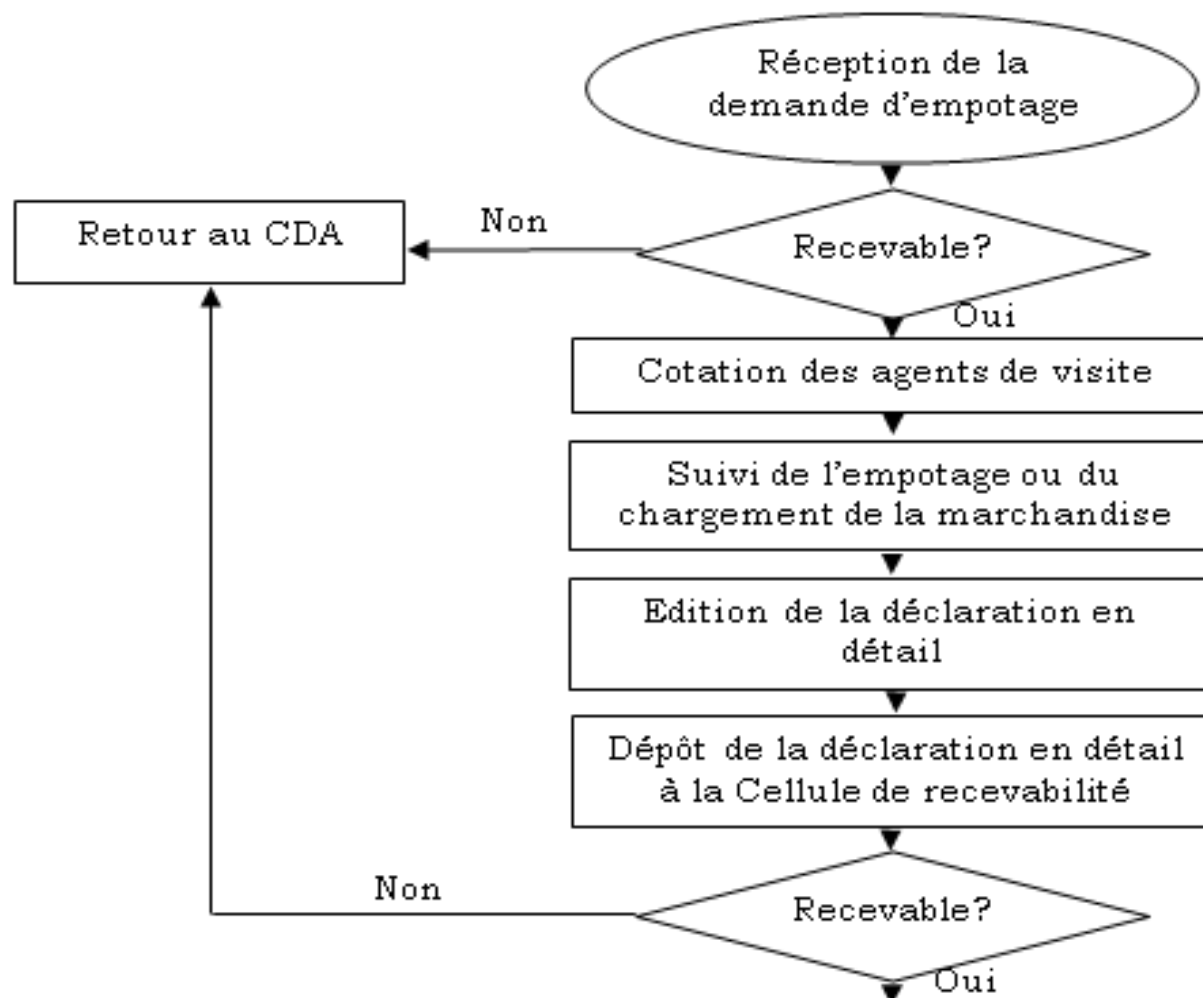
Réception de la demande d'empotage

Retour au CDA

Non

Recevable?

Oui

Cotation des agents de visite

Suivi de l'empotage ou du chargement de la marchandise

Edition de la déclaration en détail

Dépôt de la déclaration en détail à la Cellule de recevabilité

Non

Recevable?

Oui